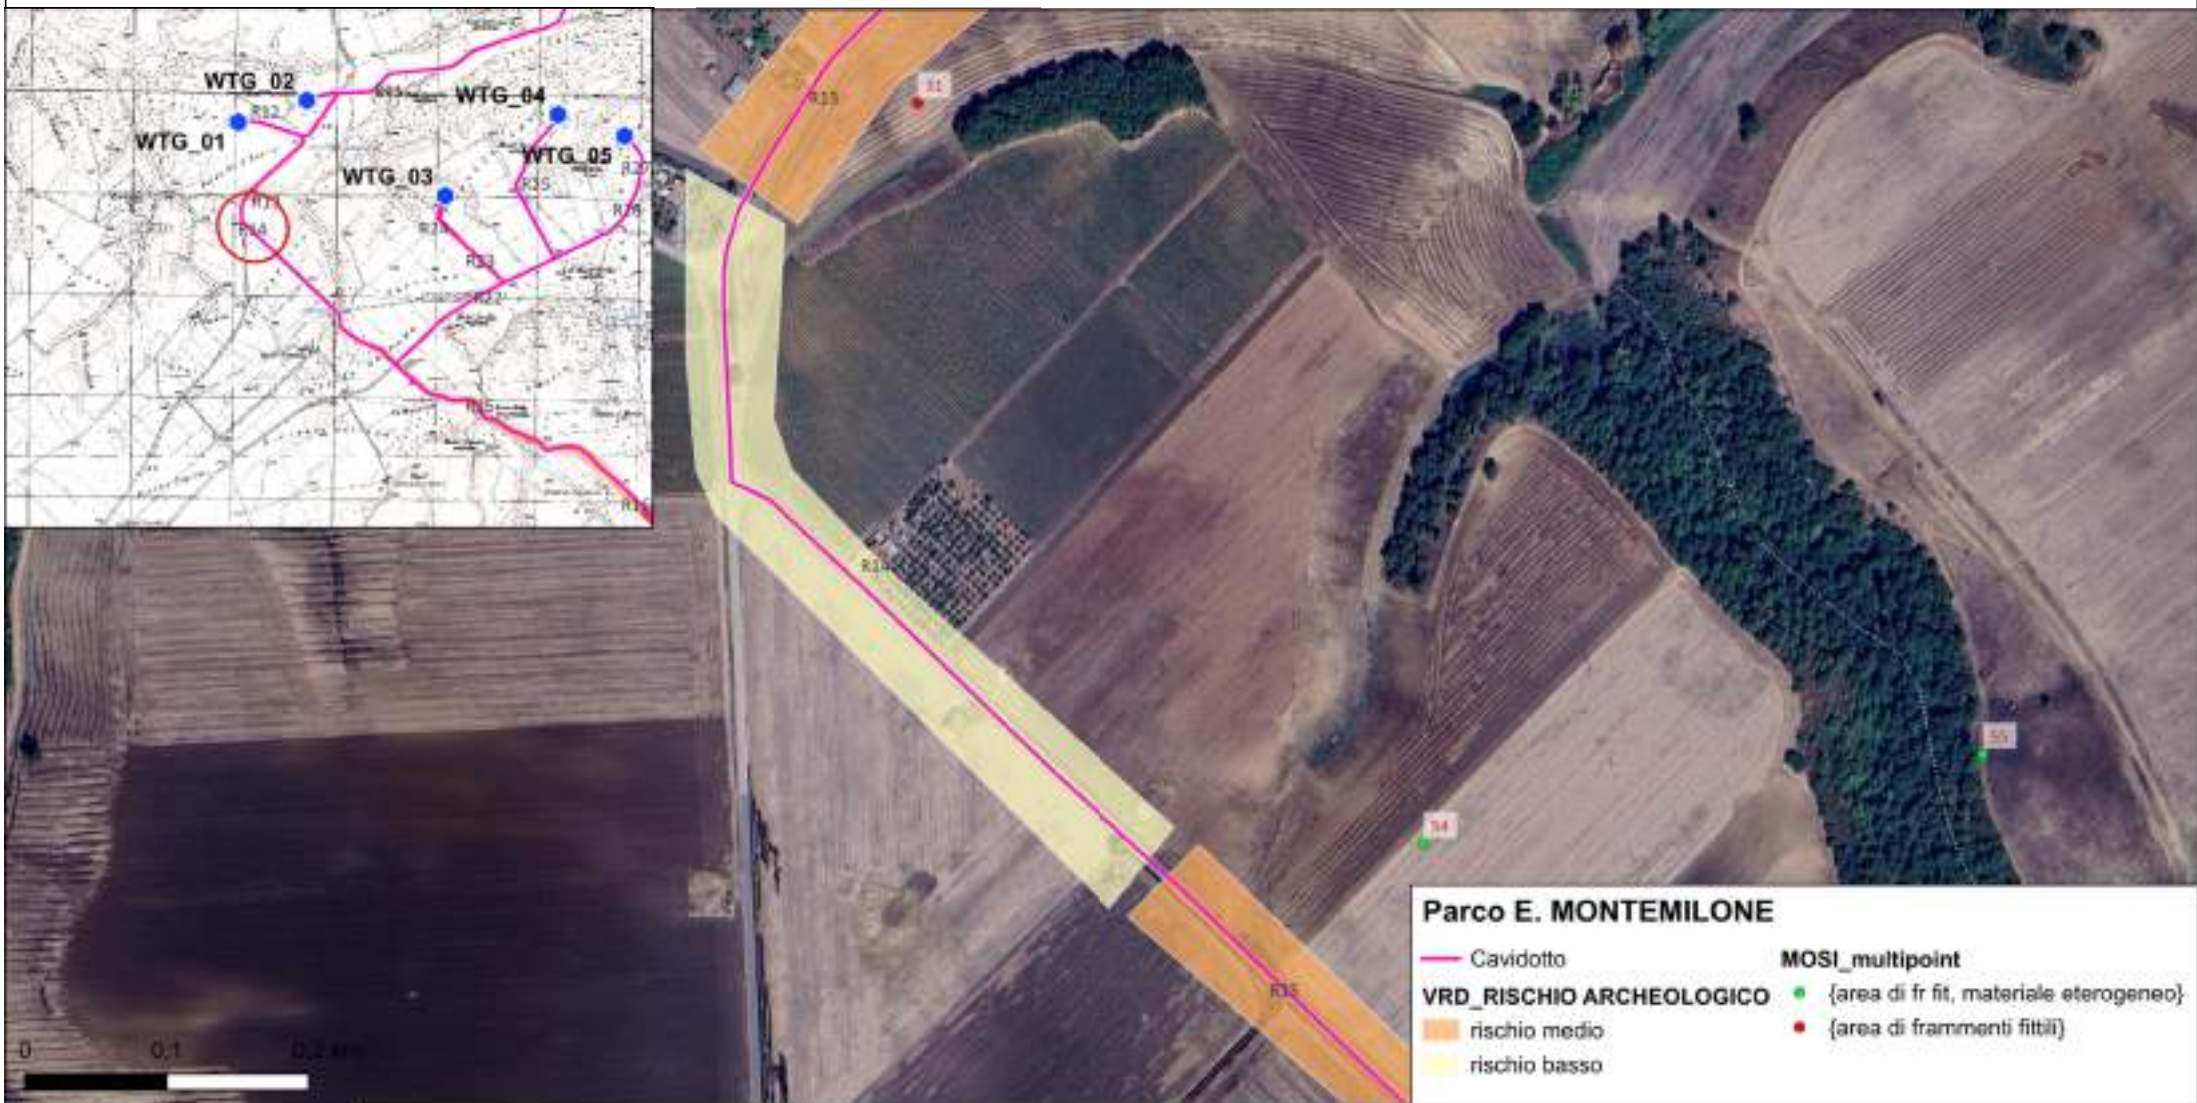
WTG_02
WTG_04
WTG_01
WTG_05
WTG_03
R32
R35
R34
R33
R15
R13
R14
S1
S4
S5
R15

Parco E. MONTEMILONE

Cavidotto

VRD_RISCHIO ARCHEOLOGICO
rischio medio
rischio basso

MOSI_multipoint
{area di fr fit, materiale eterogeneo}
{area di frammenti fittili}

0 0,1 0,2 km